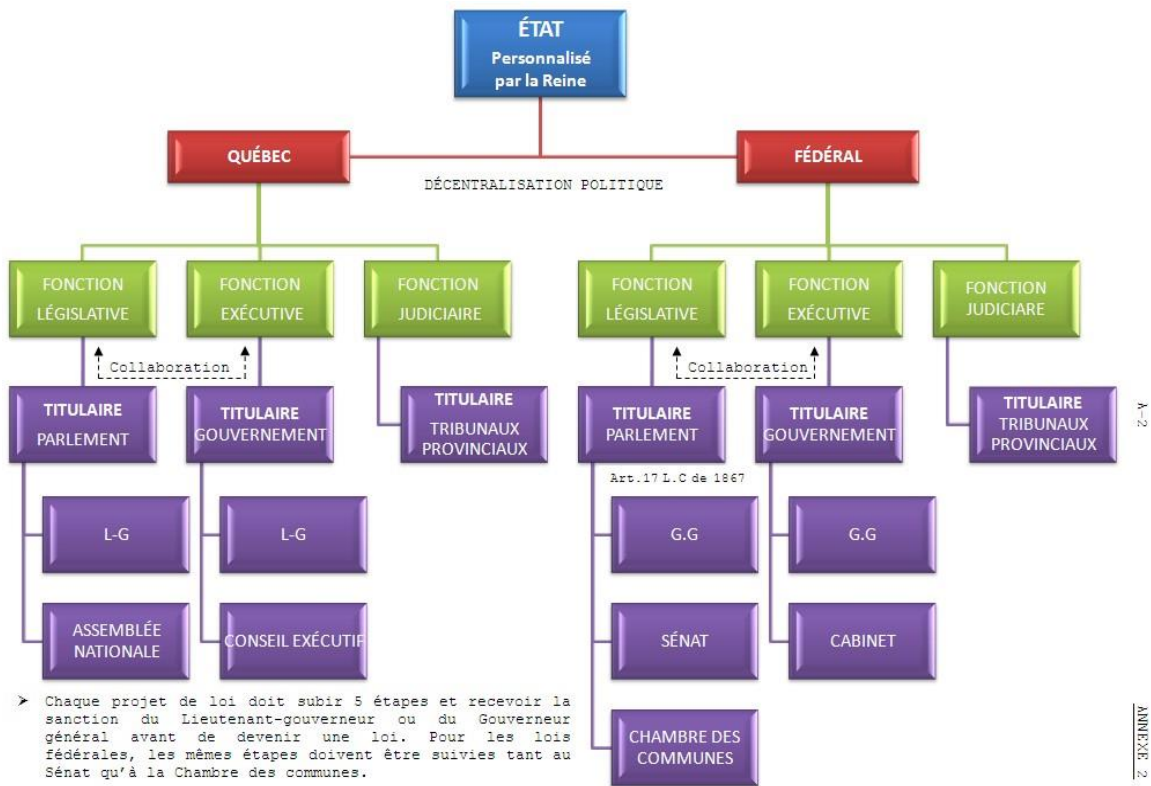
ÉTAT
Personnalisé par la Reine

QUÉBEC

FÉDÉRAL

DÉCENTRALISATION POLITIQUE

FONCTION LÉGISLATIVE

FONCTION EXÉCUTIVE

FONCTION JUDICIAIRE

Collaboration

TITULAIRE PARLEMENT

TITULAIRE GOUVERNEMENT

TITULAIRE TRIBUNAUX PROVINCIAUX

L-G

L-G

ASSEMBLÉE NATIONALE

CONSEIL EXÉCUTIF

FONCTION LÉGISLATIVE

FONCTION EXÉCUTIVE

FONCTION JUDICIARE

Collaboration

TITULAIRE PARLEMENT

Art.17 L.C de 1867

TITULAIRE GOUVERNEMENT

TITULAIRE TRIBUNAUX PROVINCIAUX

G.G

G.G

SÉNAT

CABINET

CHAMBRE DES COMMUNES

A-2

➤ Chaque projet de loi doit subir 5 étapes et recevoir la sanction du Lieutenant-gouverneur ou du Gouverneur général avant de devenir une loi. Pour les lois fédérales, les mêmes étapes doivent être suivies tant au Sénat qu'à la Chambre des communes.

ANNEXE 2